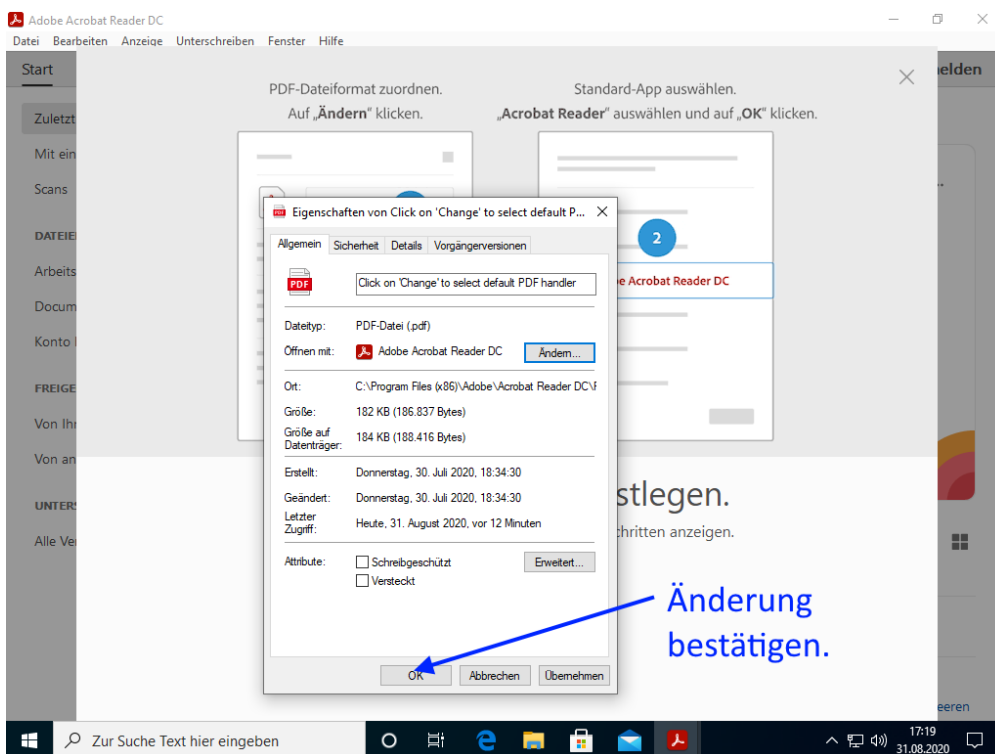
Adobe Acrobat Reader DC
Datei Bearbeiten Anzeige Unterschreiben Fenster Hilfe

Start
Zuletzt
Mit ein
Scans
DATEIE
Arbeits
Docum
Konto
FREIGE
Von Ihr
Von an
UNTERS
Alle Ve

PDF-Dateiformat zuordnen.
Auf „Ändern" klicken.

Standard-App auswählen.
„Acrobat Reader" auswählen und auf „OK" klicken.

2
e Acrobat Reader DC

stlegen.
chritten anzeigen.

elden
eeren

Eigenschaften von Click on 'Change' to select default P...
Allgemein Sicherheit Details Vorgängerversionen
PDF
Click on 'Change' to select default PDF handler
Dateityp: PDF-Datei (.pdf)
Öffnen mit: Adobe Acrobat Reader DC Ändern...
Ort: C:\Program Files (x86)\Adobe\Acrobat Reader DC\F
Größe: 182 KB (186.837 Bytes)
Größe auf Datenträger: 184 KB (188.416 Bytes)
Erstellt: Donnerstag, 30. Juli 2020, 18:34:30
Geändert: Donnerstag, 30. Juli 2020, 18:34:30
Letzter Zugriff: Heute, 31. August 2020, vor 12 Minuten
Attribute: Schreibgeschützt Erweitert...
Versteckt
OK Abbrechen Übernehmen

Änderung bestätigen.

Zur Suche Text hier eingeben
17:19
31.08.2020